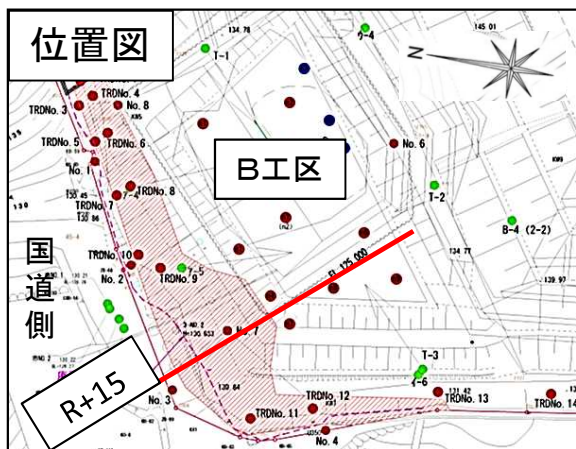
位置図

B工区

国道側

R+15

TRDNo. 3
TRDNo. 4
No. 8
TRDNo. 5
TRDNo. 6
No. 1
TRDNo. 7
T-4
TRDNo. 8
TRDNo. 10
No. 2
TRDNo. 9
T-5
No. 7
No. 3
TRDNo. 11
TRDNo. 12
No. 4
TRDNo. 13
TRDNo. 14
T-1
T-2
T-3
T-6
No. 6
B-4 (2-2)
FL 125.000
134.76
145.01
134.77
139.97
131.42